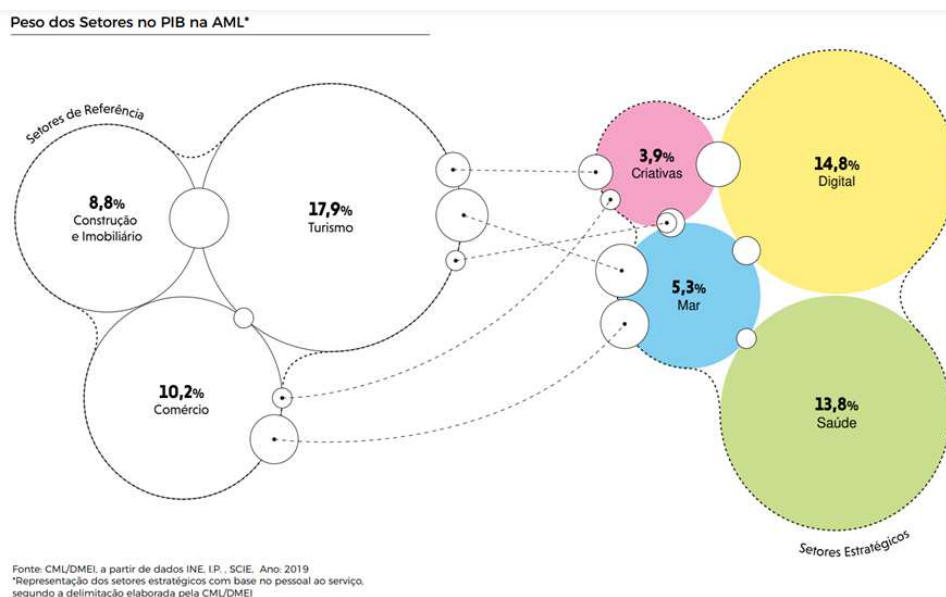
Peso dos Setores no PIB na AML*

Setores de Referência

8,8%
Construção e Imobiliário

17,9%
Turismo

10,2%
Comércio

3,9%
Criativas

14,8%
Digital

5,3%
Mar

13,8%
Saúde

Setores Estratégicos

Fonte: CML/DMEI, a partir de dados INE, I.P. , SCIE. Ano: 2019
*Representação dos setores estratégicos com base no pessoal ao serviço, segundo a delimitação elaborada pela CML/DMEI